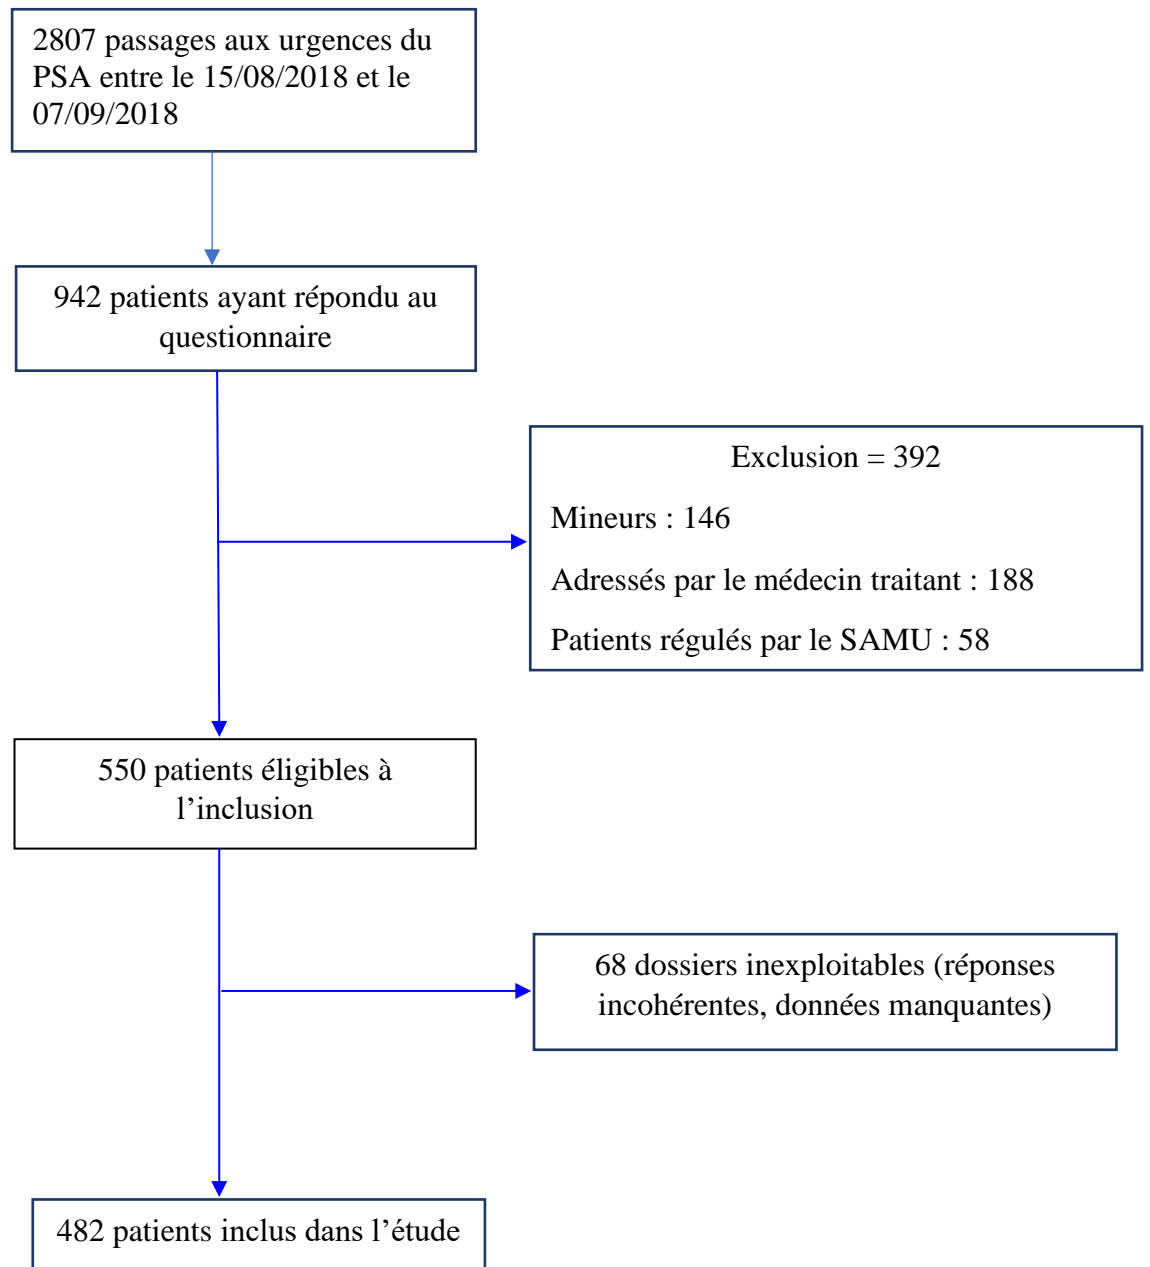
2807 passages aux urgences du PSA entre le 15/08/2018 et le 07/09/2018

942 patients ayant répondu au questionnaire

Exclusion = 392

Mineurs : 146

Adressés par le médecin traitant : 188

Patients régulés par le SAMU : 58

550 patients éligibles à l’inclusion

68 dossiers inexploitables (réponses incohérentes, données manquantes)

482 patients inclus dans l’étude